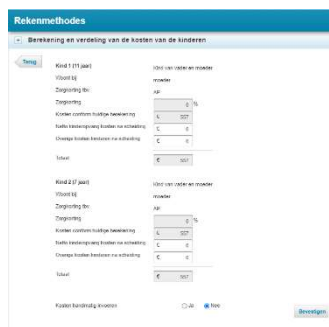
Rekenmethodes

Berekening en verdeling van de kosten van de kinderen

Terug

Kind 1 (11 jaar)
Kind van vader en moeder

Woont bij
moeder

Zorgkorting tbv.
AP

Zorgkorting
0 %

Kosten conform huidige berekening
€ 557

Netto kinderopvang kosten na scheiding
€ 0

Overige kosten kinderen na scheiding
€ 0

Totaal
€ 557

Kind 2 (7 jaar)
Kind van vader en moeder

Woont bij
moeder

Zorgkorting tbv.
AP

Zorgkorting
0 %

Kosten conform huidige berekening
€ 557

Netto kinderopvang kosten na scheiding
€ 0

Overige kosten kinderen na scheiding
€ 0

Totaal
€ 557

Kosten handmatig invoeren
Ja
Nee

Bevestigen